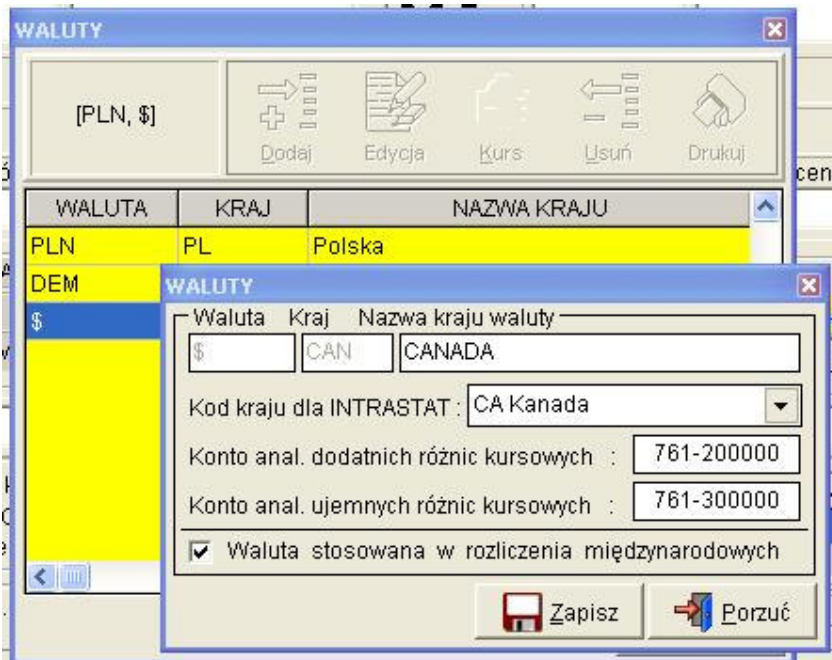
WALUTY

[PLN, $]

Dodaj Edycja Kurs Usuń Drukuj

cen

| WALUTA | KRAJ | NAZWA KRAJU |
|---|---|---|
| PLN | PL | Polska |
| DEM | | |
| $ | | |

WALUTY

Waluta Kraj Nazwa kraju waluty

$ CAN CANADA

Kod kraju dla INTRASTAT : CA Kanada

Konto anal. dodatnich różnic kursowych : 761-200000

Konto anal. ujemnych różnic kursowych : 761-300000

Waluta stosowana w rozliczenia międzynarodowych

Zapisz Porzuć